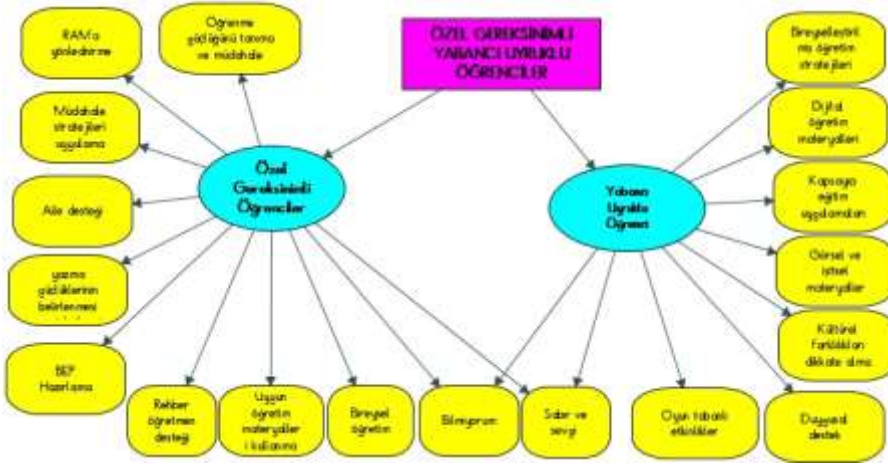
ÖZEL GEREKSİNİMLİ YABANCI UYRUKLU ÖĞRENCİLER

Özel Gereksinimli Öğrenciler

RAM'a yönlendirme

Öğrenme güçlüğünü tanıma ve müdahale

Müdahale stratejileri uygulama

Aile desteği

yazma güçlüklerinin belirlenmesi

BEP Hazırlama

Rehber öğretmen desteği

Uygun öğretim materyalleri kullanma

Bireysel öğretim

Bilmiyorum

Sabır ve sevgi

Yabancı Uyruklu Öğrenci

Bireyselleştirilmiş öğretim stratejileri

Dijital öğretim materyalleri

Kapsayıcı eğitim uygulamaları

Görsel ve işitsel materyaller

Kültürel farklılıkları dikkate alma

Oyun tabanlı etkinlikler

Duygusal destek